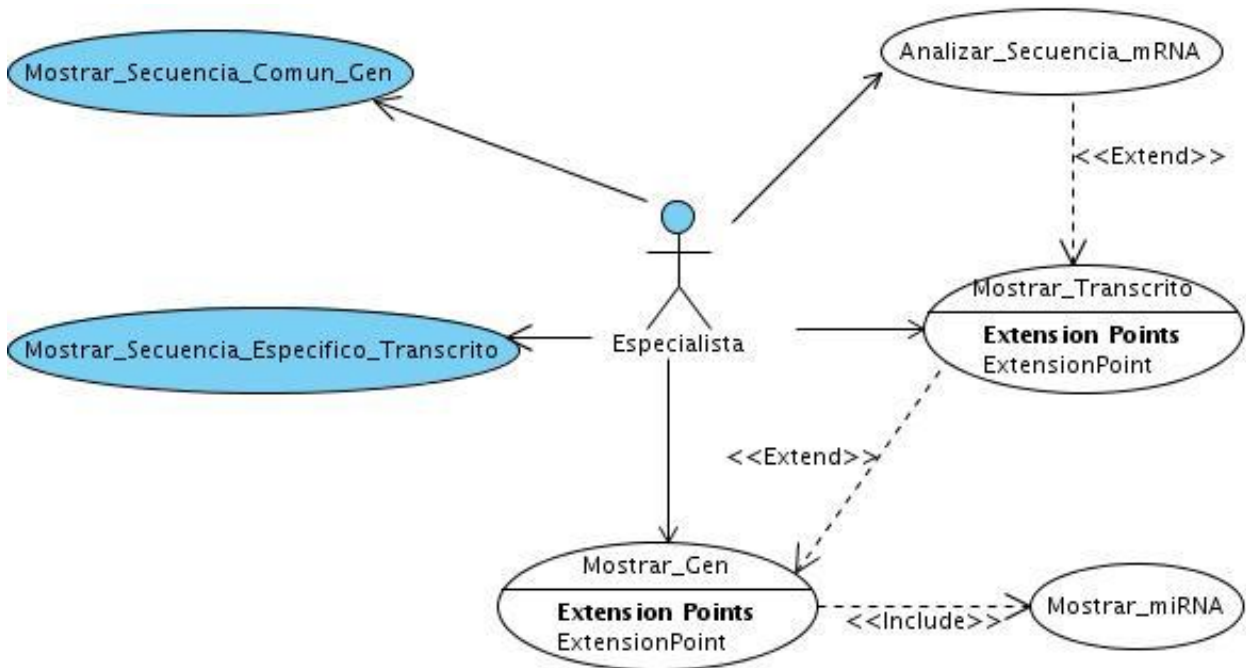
Mostrar_Secuencia_Comun_Gen

Analizar_Secuencia_mRNA

<<Extend>>

Mostrar_Secuencia_Especifico_Transcrito

Especialista

Mostrar_Transcrito

**Extension Points**
ExtensionPoint

<<Extend>>

Mostrar_Gen

**Extension Points**
ExtensionPoint

<<Include>>

Mostrar_miRNA